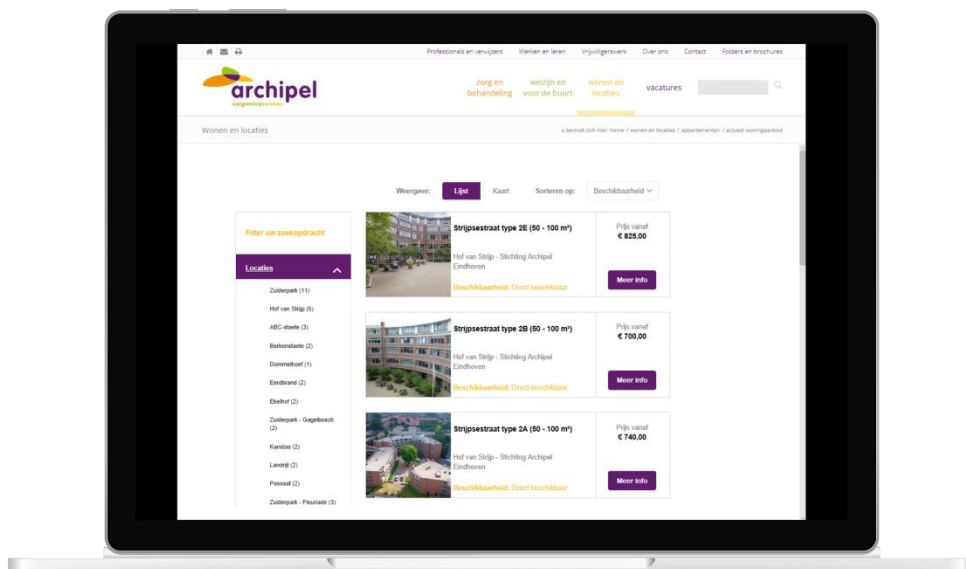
Professionals en verwijzers Werken en leren Vrijwilligerswerk Over ons Contact Folders en brochures

archipel
zorgwelzijnwonen

zorg en behandeling welzijn en voor de buurt wonen en locaties vacatures

Wonen en locaties

u bevindt zich hier: home / wonen en locaties / appartementen / actueel woningaanbod

Weergave: Lijst Kaart Sorteren op: Beschikbaarheid

Filter uw zoekopdracht

Locaties

Zuiderpark (11)
Hof van Strijp (5)
ABC-staete (3)
Berkenstaete (2)
Dommelhoef (1)
Eerdbrand (2)
Ekelhof (2)
Zuiderpark - Gagelbosch (2)
Kanidas (2)
Landrijt (2)
Passaat (2)
Zuiderpark - Fleuriade (3)

Strijpsestraat type 2E (50 - 100 m²)
Hof van Strijp - Stichting Archipel Eindhoven
Beschikbaarheid: Direct beschikbaar
Prijs vanaf
€ 825,00
Meer info

Strijpsestraat type 2B (50 - 100 m²)
Hof van Strijp - Stichting Archipel Eindhoven
Beschikbaarheid: Direct beschikbaar
Prijs vanaf
€ 700,00
Meer info

Strijpsestraat type 2A (50 - 100 m²)
Hof van Strijp - Stichting Archipel Eindhoven
Beschikbaarheid: Direct beschikbaar
Prijs vanaf
€ 740,00
Meer info